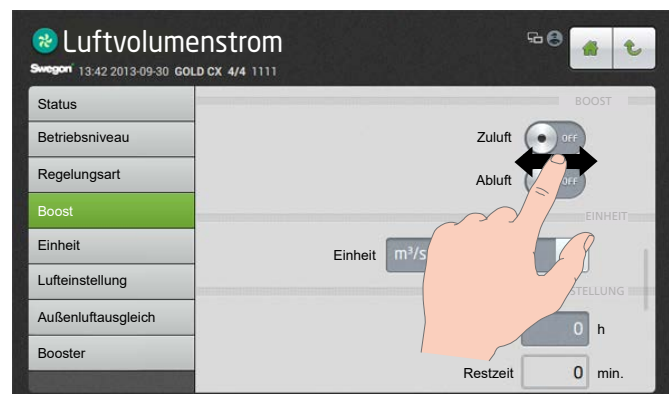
Luftvolumenstrom

Swegon 13:42 2013-09-30 GOLD CX 4/4 1111

Status

Betriebsniveau

Regelungsart

Boost

Einheit

Lufteinstellung

Außenluftausgleich

Booster

BOOST

Zuluft OFF

Abluft OFF

EINHEIT

Einheit m³/s

STELLUNG

0 h

Restzeit 0 min.